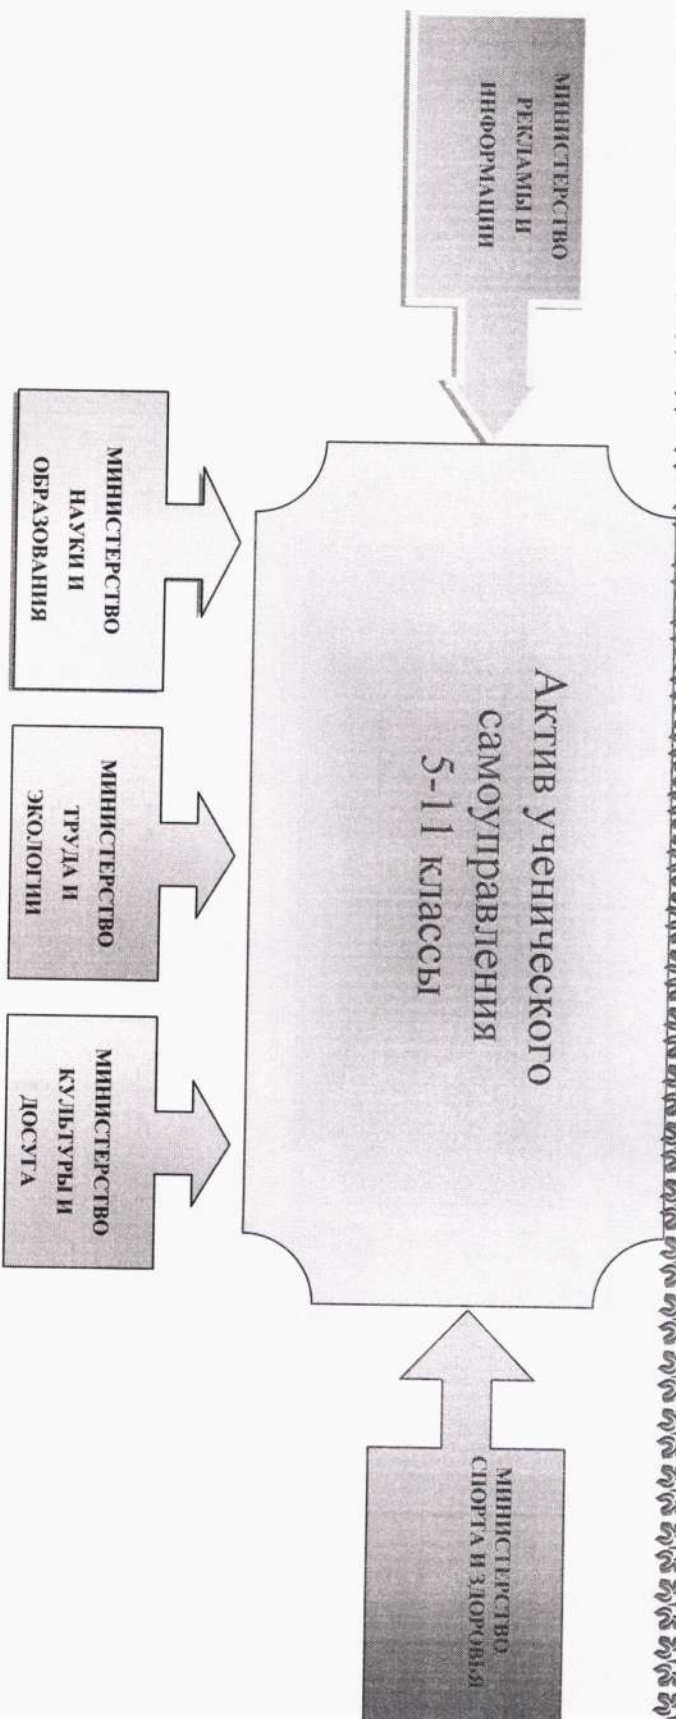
Актив ученического самоуправления 5-11 классы

МИНИСТЕРСТВО РЕКЛАМЫ И ИНФОРМАЦИИ

МИНИСТЕРСТВО НАУКИ И ОБРАЗОВАНИЯ

МИНИСТЕРСТВО ТРУДА И ЭКОЛОГИИ

МИНИСТЕРСТВО КУЛЬТУРЫ И ДОСУГА

МИНИСТЕРСТВО СПОРТА И ЗДОРОВЬЯ